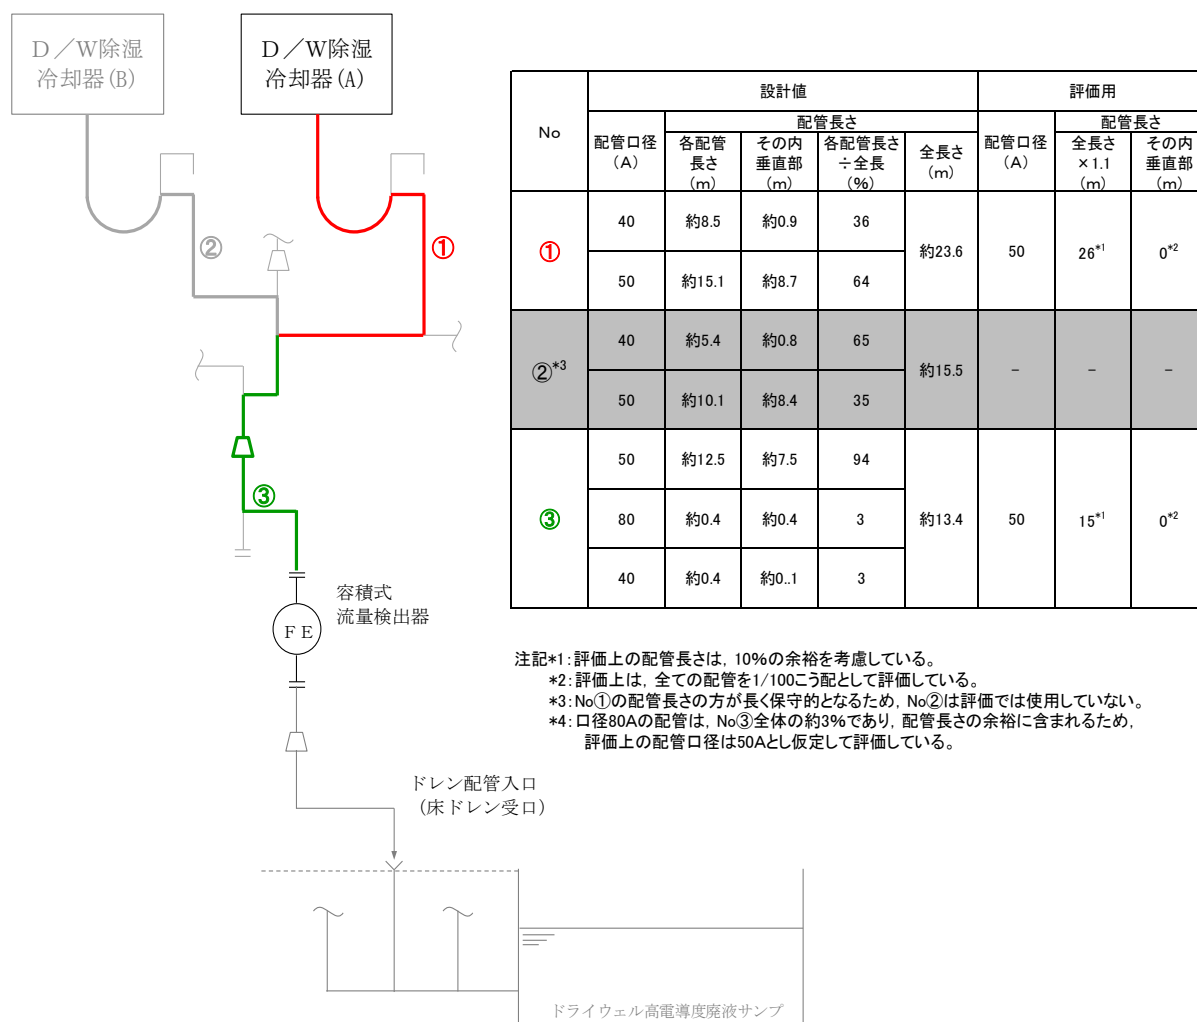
D／W除湿冷却器(B)

D／W除湿冷却器(A)

②

①

③

容積式流量検出器

FE

ドレン配管入口
(床ドレン受口)

ドライウェル高電導度廃液サンプ

| No | 設計値 | | | | | 評価用 | | |
|---|---|---|---|---|---|---|---|---|
| | 配管口径(A) | 配管長さ | | | | 配管口径(A) | 配管長さ | |
| | | 各配管長さ(m) | その内垂直部(m) | 各配管長さ÷全長(%) | 全長さ(m) | | 全長さ×1.1(m) | その内垂直部(m) |
| ① | 40 | 約8.5 | 約0.9 | 36 | 約23.6 | 50 | 26$^{*1}$ | 0$^{*2}$ |
| | 50 | 約15.1 | 約8.7 | 64 | | | | |
| ②$^{*3}$ | 40 | 約5.4 | 約0.8 | 65 | 約15.5 | － | － | － |
| | 50 | 約10.1 | 約8.4 | 35 | | | | |
| ③ | 50 | 約12.5 | 約7.5 | 94 | 約13.4 | 50 | 15$^{*1}$ | 0$^{*2}$ |
| | 80 | 約0.4 | 約0.4 | 3 | | | | |
| | 40 | 約0.4 | 約0..1 | 3 | | | | |

注記*1：評価上の配管長さは，10%の余裕を考慮している。
*2：評価上は，全ての配管を1/100こう配として評価している。
*3：No①の配管長さの方が長く保守的となるため，No②は評価では使用していない。
*4：口径80Aの配管は，No③全体の約3%であり，配管長さの余裕に含まれるため，評価上の配管口径は50Aとし仮定して評価している。